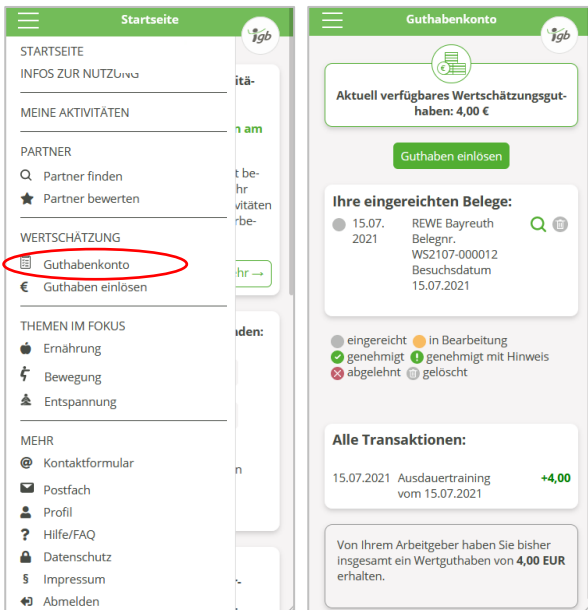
Startseite

igb

STARTSEITE
INFOS ZUR NUTZUNG

MEINE AKTIVITÄTEN

PARTNER
Partner finden
Partner bewerten

WERTSCHÄTZUNG
Guthabenkonto
Guthaben einlösen

THEMEN IM FOKUS
Ernährung
Bewegung
Entspannung

MEHR
Kontaktformular
Postfach
Profil
Hilfe/FAQ
Datenschutz
Impressum
Abmelden

itä-
n am
t be-
hr
vitäten
rbe-
ehr →
aden:
n

Guthabenkonto

igb

Aktuell verfügbares Wertschätzungsguthaben: 4,00 €

Guthaben einlösen

Ihre eingereichten Belege:

15.07.2021 REWE Bayreuth Belegnr. WS2107-000012 Besuchsdatum 15.07.2021

eingereicht in Bearbeitung
genehmigt genehmigt mit Hinweis
abgelehnt gelöscht

Alle Transaktionen:

15.07.2021 Ausdauertraining vom 15.07.2021 +4,00

Von Ihrem Arbeitgeber haben Sie bisher insgesamt ein Wertguthaben von **4,00 EUR** erhalten.